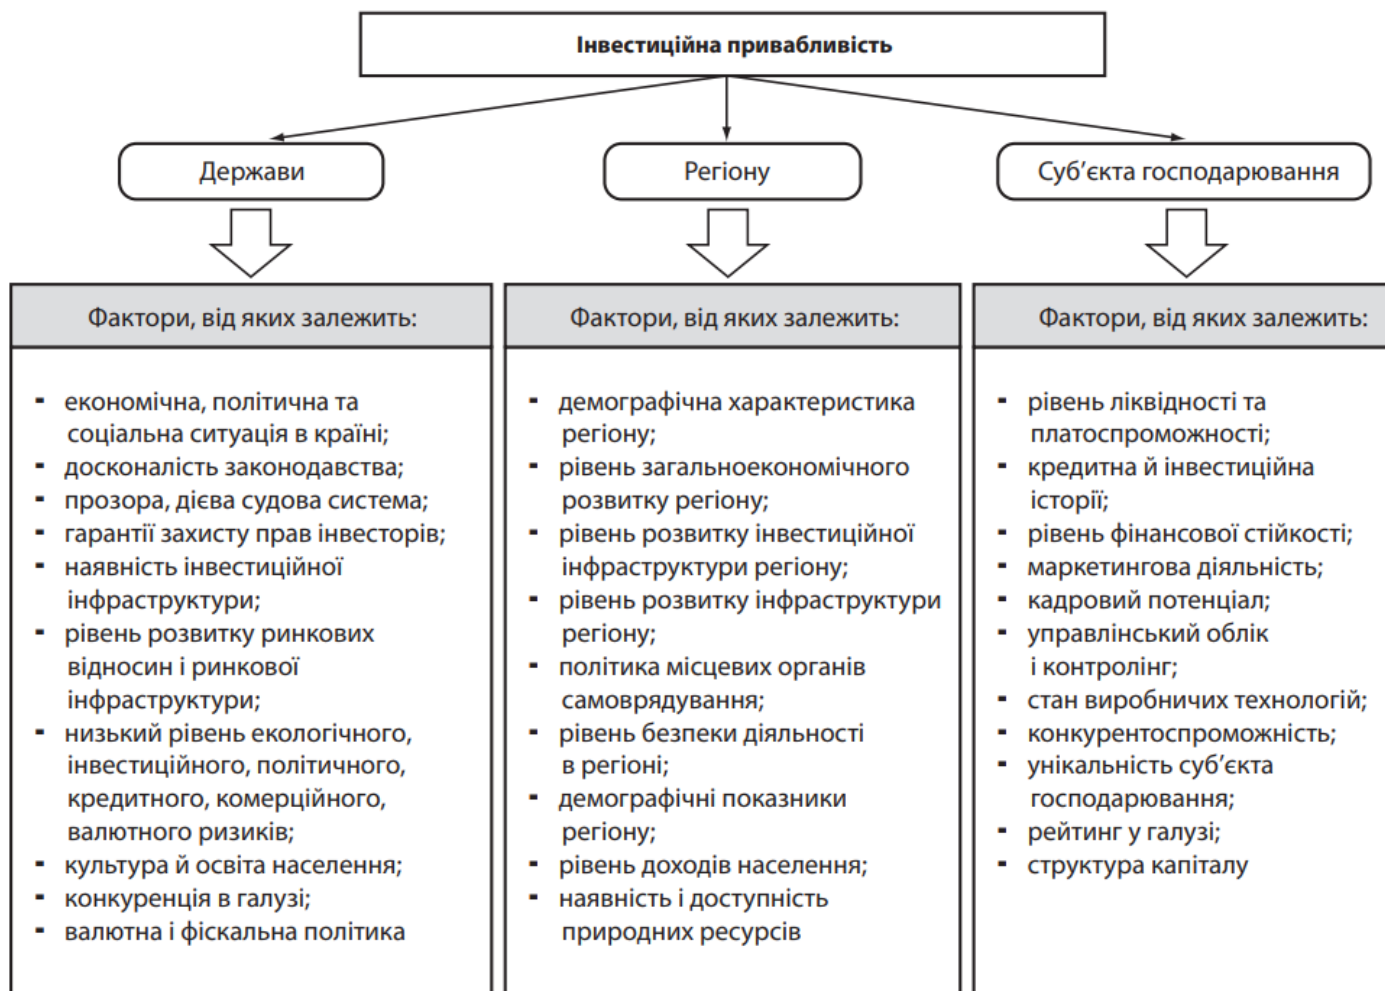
Інвестиційна привабливість

Держави

Регіону

Суб’єкта господарювання

Фактори, від яких залежить:

- економічна, політична та соціальна ситуація в країні;
- досконалість законодавства;
- прозора, дієва судова система;
- гарантії захисту прав інвесторів;
- наявність інвестиційної інфраструктури;
- рівень розвитку ринкових відносин і ринкової інфраструктури;
- низький рівень екологічного, інвестиційного, політичного, кредитного, комерційного, валютного ризиків;
- культура й освіта населення;
- конкуренція в галузі;
- валютна і фіскальна політика

Фактори, від яких залежить:

- демографічна характеристика регіону;
- рівень загальноекономічного розвитку регіону;
- рівень розвитку інвестиційної інфраструктури регіону;
- рівень розвитку інфраструктури регіону;
- політика місцевих органів самоврядування;
- рівень безпеки діяльності в регіоні;
- демографічні показники регіону;
- рівень доходів населення;
- наявність і доступність природних ресурсів

Фактори, від яких залежить:

- рівень ліквідності та платоспроможності;
- кредитна й інвестиційна історії;
- рівень фінансової стійкості;
- маркетингова діяльність;
- кадровий потенціал;
- управлінський облік і контролінг;
- стан виробничих технологій;
- конкурентоспроможність;
- унікальність суб’єкта господарювання;
- рейтинг у галузі;
- структура капіталу